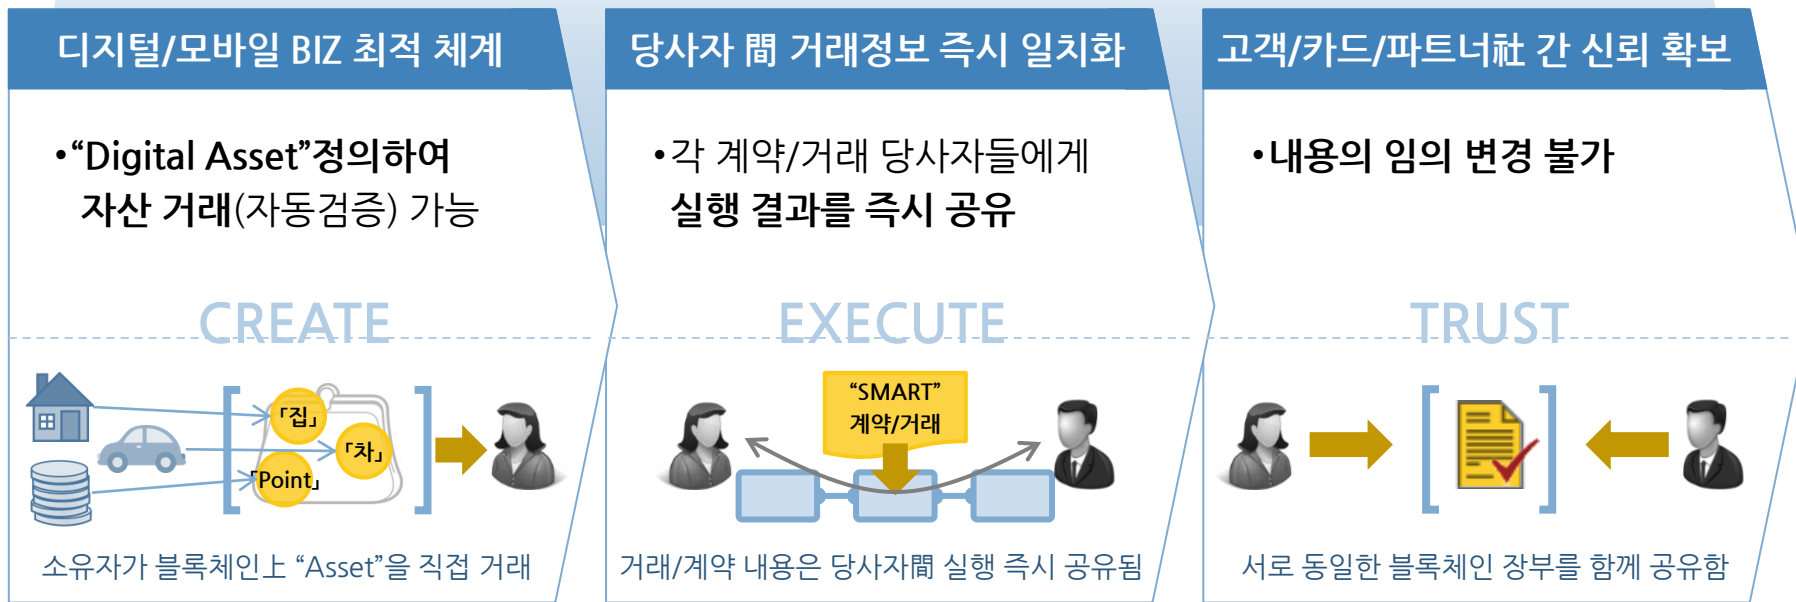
디지털/모바일 BIZ 최적 체계

•"Digital Asset"정의하여 자산 거래(자동검증) 가능

CREATE

「집」

「차」

「Point」

소유자가 블록체인上 "Asset"을 직접 거래

당사자 間 거래정보 즉시 일치화

•각 계약/거래 당사자들에게 실행 결과를 즉시 공유

EXECUTE

"SMART" 계약/거래

거래/계약 내용은 당사자間 실행 즉시 공유됨

고객/카드/파트너社 간 신뢰 확보

•내용의 임의 변경 불가

TRUST

서로 동일한 블록체인 장부를 함께 공유함